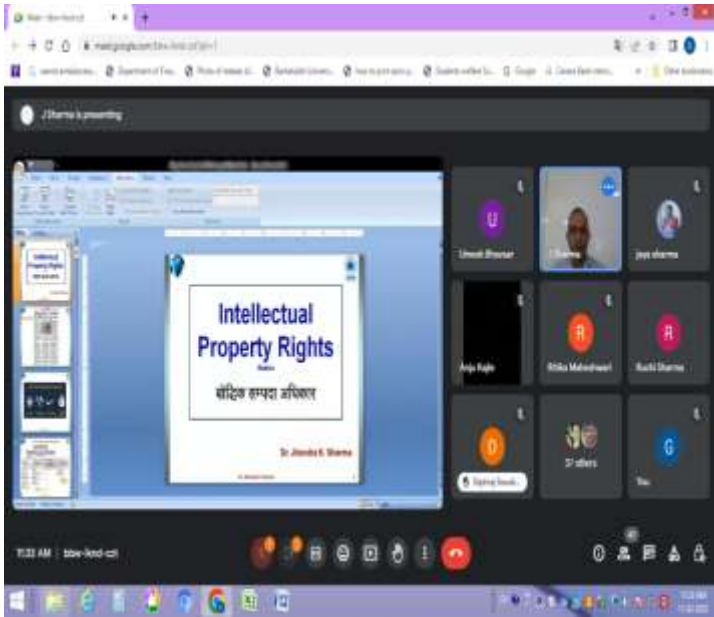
J Sharma is presenting

Intellectual Property Rights

बौद्धिक सम्पदा अधिकार

Dr. Jitendra K. Sharma

Umesh Bhonsar

J Sharma

jaya sharma

Anju Rajle

Ritika Maheshwari

Ruchi Sharma

R

R

U

G

D

37 others

You

11:33 AM | bbw-ikrd-czi